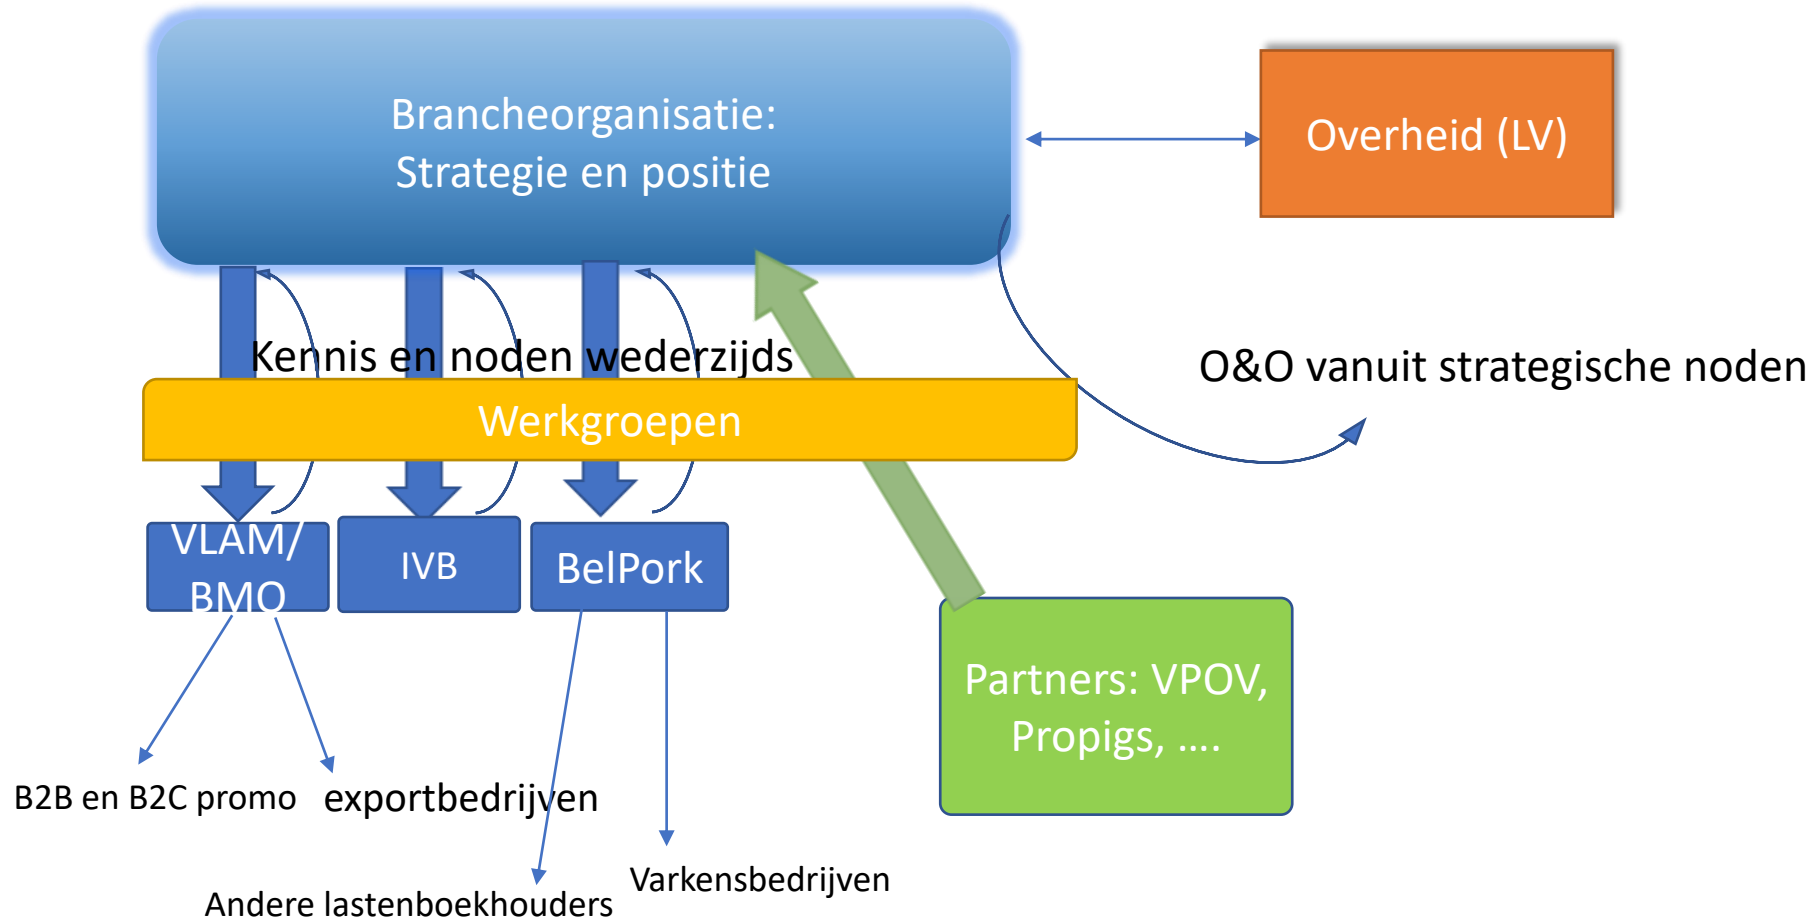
Brancheorganisatie:
Strategie en positie

Overheid (LV)

Kennis en noden wederzijds

O&O vanuit strategische noden

Werkgroepen

VLAM/
BMO

IVB

BelPork

Partners: VPOV,
Propigs, ….

B2B en B2C promo

exportbedrijven

Varkensbedrijven

Andere lastenboekhouders